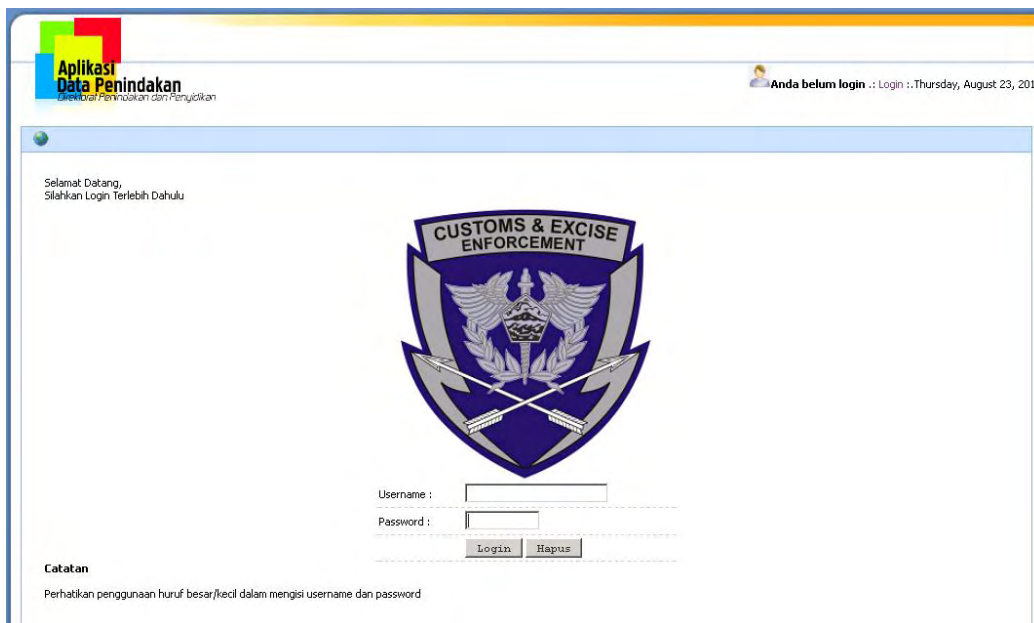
Aplikasi
Data Penindakan
Direktorat Penindakan dan Penyidikan

Anda belum login .: Login :.Thursday, August 23, 201

Selamat Datang,
Silahkan Login Terlebih Dahulu

CUSTOMS & EXCISE
ENFORCEMENT

Username :
Password :
Login Hapus

Catatan

Perhatikan penggunaan huruf besar/kecil dalam mengisi username dan password